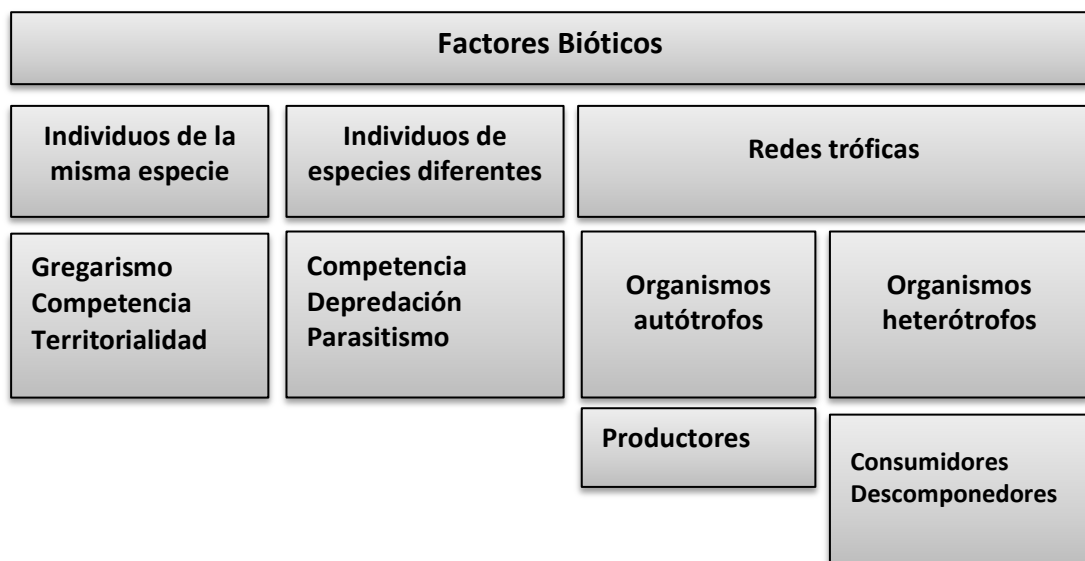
Factores Bióticos

Individuos de la misma especie

Individuos de especies diferentes

Redes tróficas

Gregarismo
Competencia
Territorialidad

Competencia
Depredación
Parasitismo

Organismos autótrofos

Organismos heterótrofos

Productores

Consumidores
Descomponedores